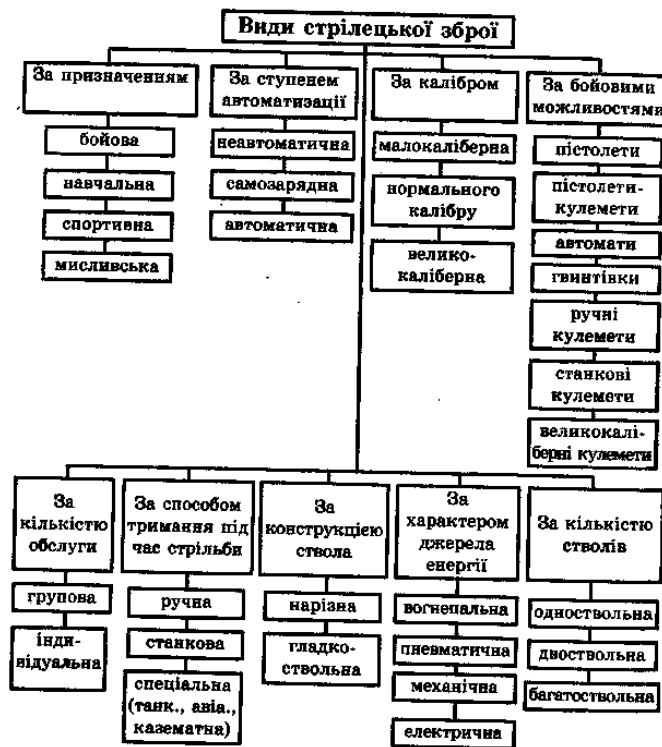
Види стрілецької зброї

За призначенням
бойова
навчальна
спортивна
мисливська

За ступенем автоматизації
неавтоматична
самозарядна
автоматична

За калібром
малокаліберна
нормального калібру
великокаліберна

За бойовими можливостями
пістолети
пістолети-кулемети
автомати
гвинтівки
ручні кулемети
станкові кулемети
великокаліберні кулемети

За кількістю обслуги
групова
індивідуальна

За способом тримання під час стрільби
ручна
станкова
спеціальна (танк., авіа., казематна)

За конструкцією ствола
нарізна
гладкоствольна

За характером джерела енергії
вогнепальна
пневматична
механічна
електрична

За кількістю стволів
одноствольна
двоствольна
багатоствольна